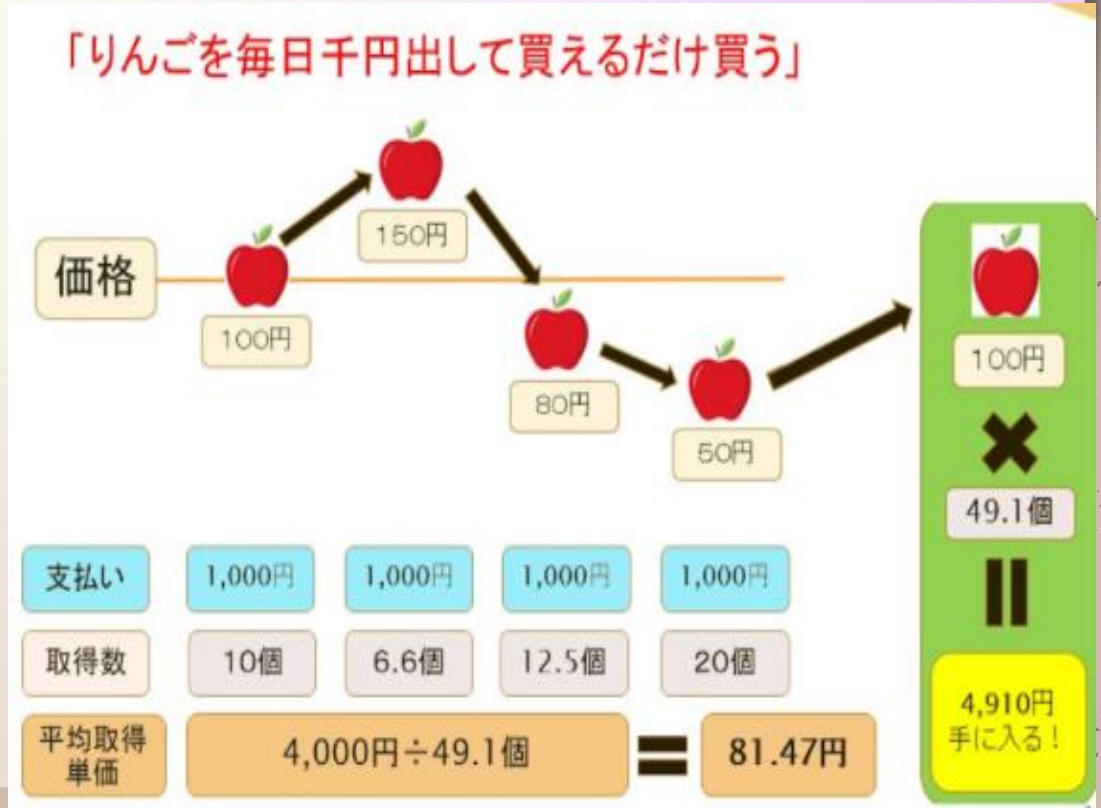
「りんごを毎日千円出して買えるだけ買う」

価格

150円

100円

80円

50円

100円

✖

49.1個

||

4,910円
手に入る！

| 支払い | 1,000円 | 1,000円 | 1,000円 | 1,000円 |
|---|---|---|---|---|
| 取得数 | 10個 | 6.6個 | 12.5個 | 20個 |

平均取得単価 4,000円÷49.1個 = 81.47円